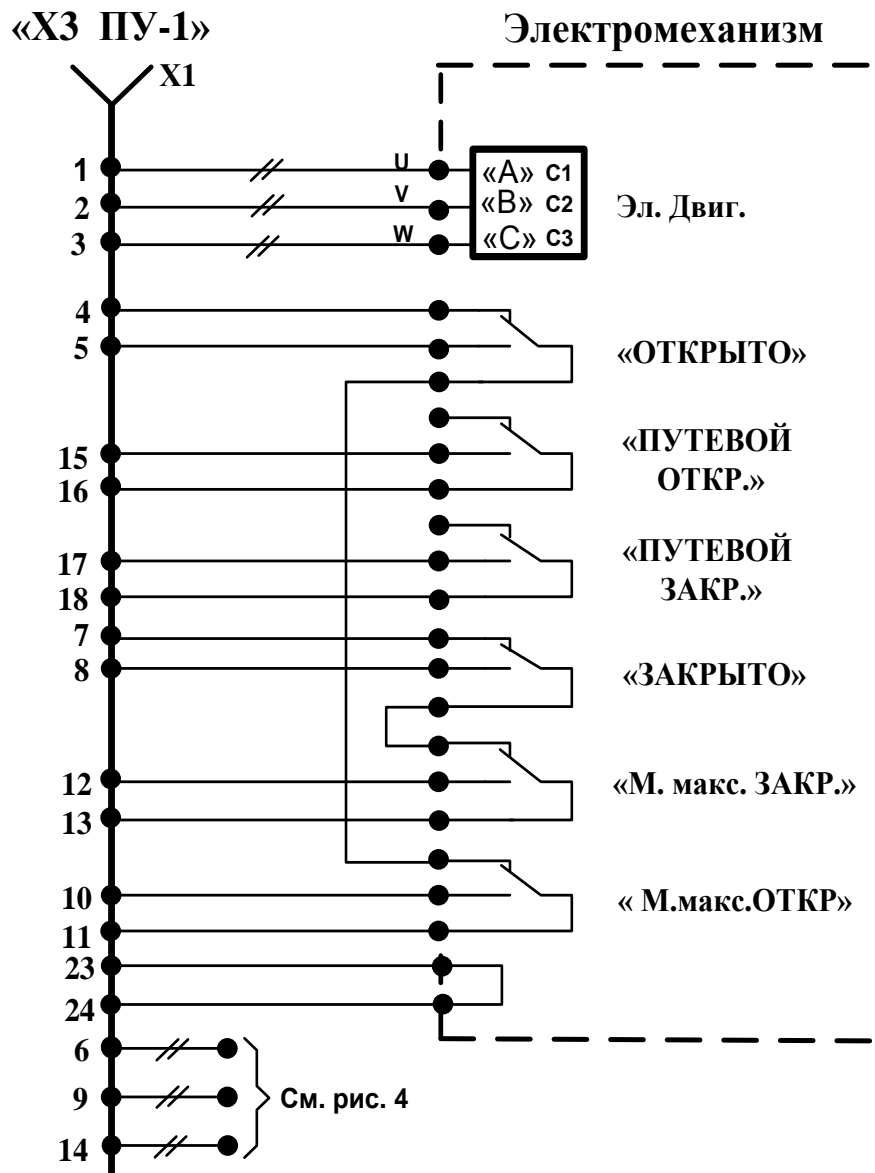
«Х3 ПУ-1»

Электромеханизм

X1

1
2
3

U
V
W

«А» С1
«В» С2
«С» С3

Эл. Двиг.

4
5

«ОТКРЫТО»

15
16

«ПУТЕВОЙ ОТКР.»

17
18

«ПУТЕВОЙ ЗАКР.»

7
8

«ЗАКРЫТО»

12
13

«М. макс. ЗАКР.»

10
11

« М.макс.ОТКР»

23
24

6
9
14

См. рис. 4